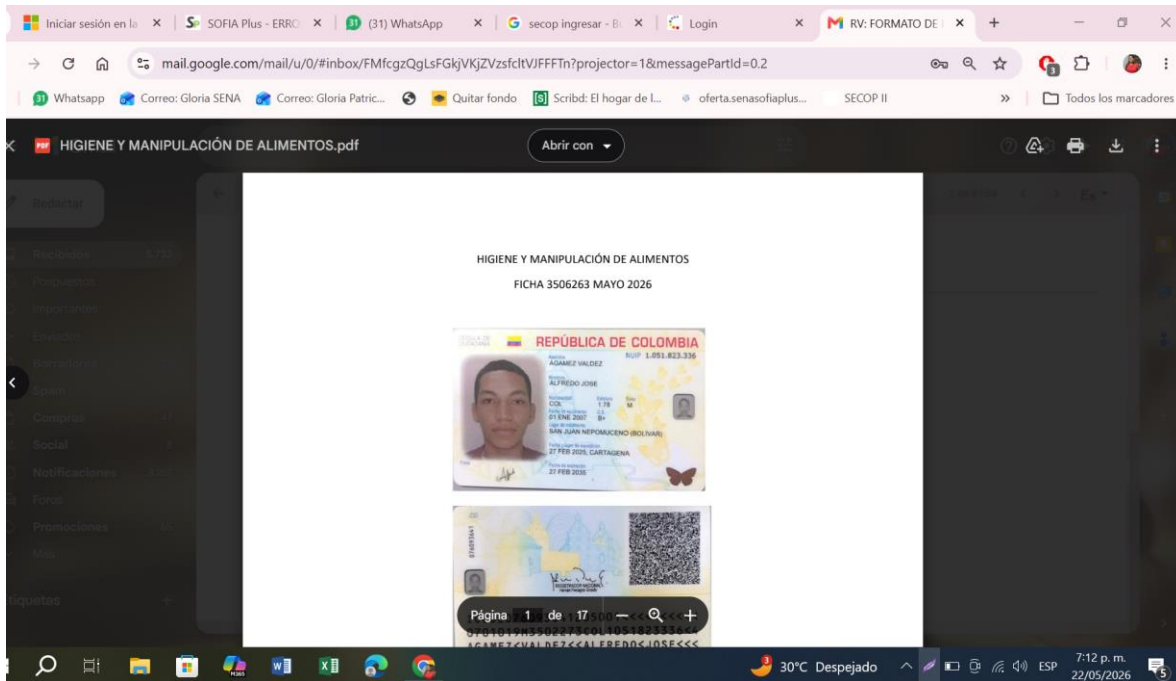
Iniciar sesión en la × SOFIA Plus - ERRO × (31) WhatsApp × secop ingresar - B × Login × RV: FORMATO DE × +

mail.google.com/mail/u/0/#inbox/FMfcgzQgLsFGkjVKjZVzsfcltVJFFFTn?projector=1&messagePartId=0.2

Whatsapp Correo: Gloria SENA Correo: Gloria Patric... Quitar fondo Scribd: El hogar de l... oferta.senasofiaplus... SECOP II » Todos los marcadores

HIGIENE Y MANIPULACIÓN DE ALIMENTOS.pdf

Abrir con

Redactar

Recibidos
Pospuestos
Importantes
Enviados
Borradores
Spam
Compras
Social
Notificaciones
Foros
Promociones
Más

Etiquetas

HIGIENE Y MANIPULACIÓN DE ALIMENTOS

FICHA 3506263 MAYO 2026

REPÚBLICA DE COLOMBIA
NUIP 1.051.823.336
AGAMEZ VALDEZ
ALFREDO JOSE
COL 1.78 M
01 ENE 2007 B+
SAN JUAN NEPOMUCENO (BOLIVAR)
27 FEB 2025, CARTAGENA
27 FEB 2035

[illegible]
AGAMEZ<<VALDEZ<<ALFREDO<JOSE<<<<

Página 1 de 17 — +

30°C Despejado ESP 7:12 p. m. 22/05/2026